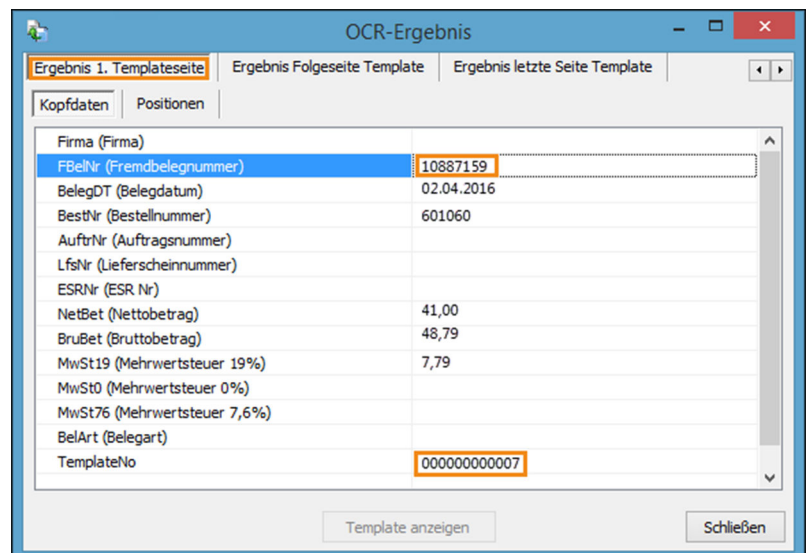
OCR-Ergebnis

Ergebnis 1. Templateseite | Ergebnis Folgeseite Template | Ergebnis letzte Seite Template

Kopfdaten | Positionen

| | |
|---|---|
| Firma (Firma) | |
| FBelNr (Fremdbelegnummer) | 10887159 |
| BelegDT (Belegdatum) | 02.04.2016 |
| BestNr (Bestellnummer) | 601060 |
| AuftrNr (Auftragsnummer) | |
| LfsNr (Lieferscheinnummer) | |
| ESRNr (ESR Nr) | |
| NetBet (Nettobetrag) | 41,00 |
| BruBet (Bruttobetrag) | 48,79 |
| MwSt19 (Mehrwertsteuer 19%) | 7,79 |
| MwSt0 (Mehrwertsteuer 0%) | |
| MwSt76 (Mehrwertsteuer 7,6%) | |
| BelArt (Belegart) | |
| TemplateNo | 000000000007 |

Template anzeigen

Schließen